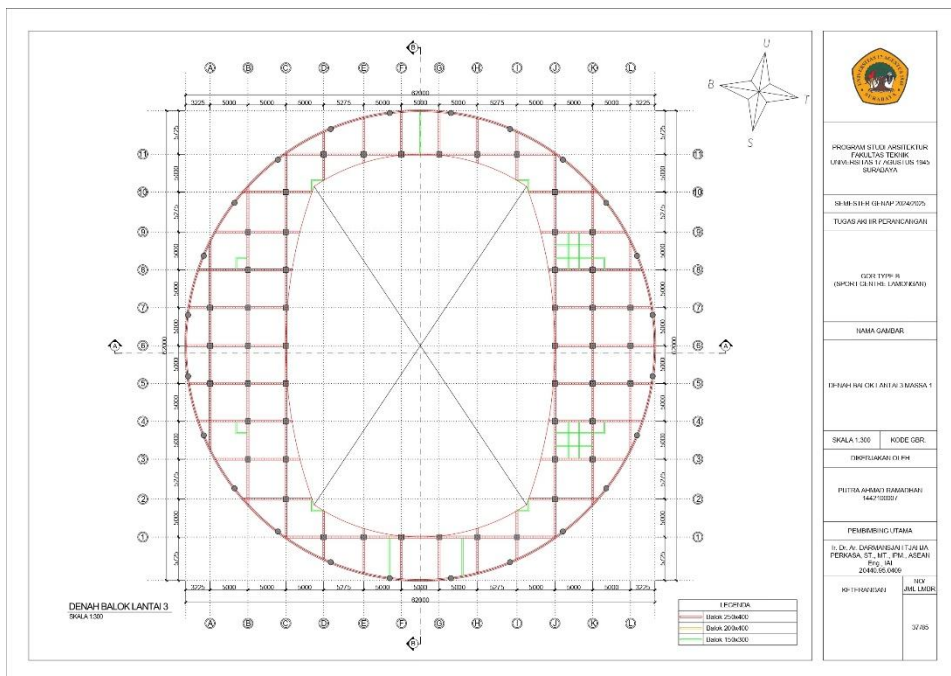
A B C D E F G H I J K L

3225 5000 5000 5000 5275 5000 5000 5000 5275 5000 5000 3225

82000

U
B T
S

11 10 9 8 7 6 5 4 3 2 1

5275 5000 5275 5000 5000 5000 5000 5000 5275 5000 5275

A A

B B

DENAH BALOK LANTAI 3
SKALA 1:300

LEGENDA
Balok 250x400
Balok 200x400
Balok 150x300

PROGRAM STUDI ARSITEKTUR
FAKULTAS TEKNIK
UNIVERSITAS 17 AGUSTUS 1945
SURABAYA

SEMESTER GENAP 2024/2025

TUGAS AKHIR PERANCANGAN

GOR TYPE B
(SPORT CENTRE LAMONGAN)

NAMA GAMBAR

DENAH BALOK LANTAI 3 MASSA 1

SKALA 1:300 | KODE GBR.

DIKERJAKAN OLEH

PUTRA AHMAD RAMADHAN
1442100007

PEMBIMBING UTAMA

Ir. Dr. Ar. DARMANSJAH TJAHJA PERKASA, ST., MT., IPM., ASEAN Eng., IAI
20440.95.0409

KETERANGAN | NO/JML LMBR
37/85